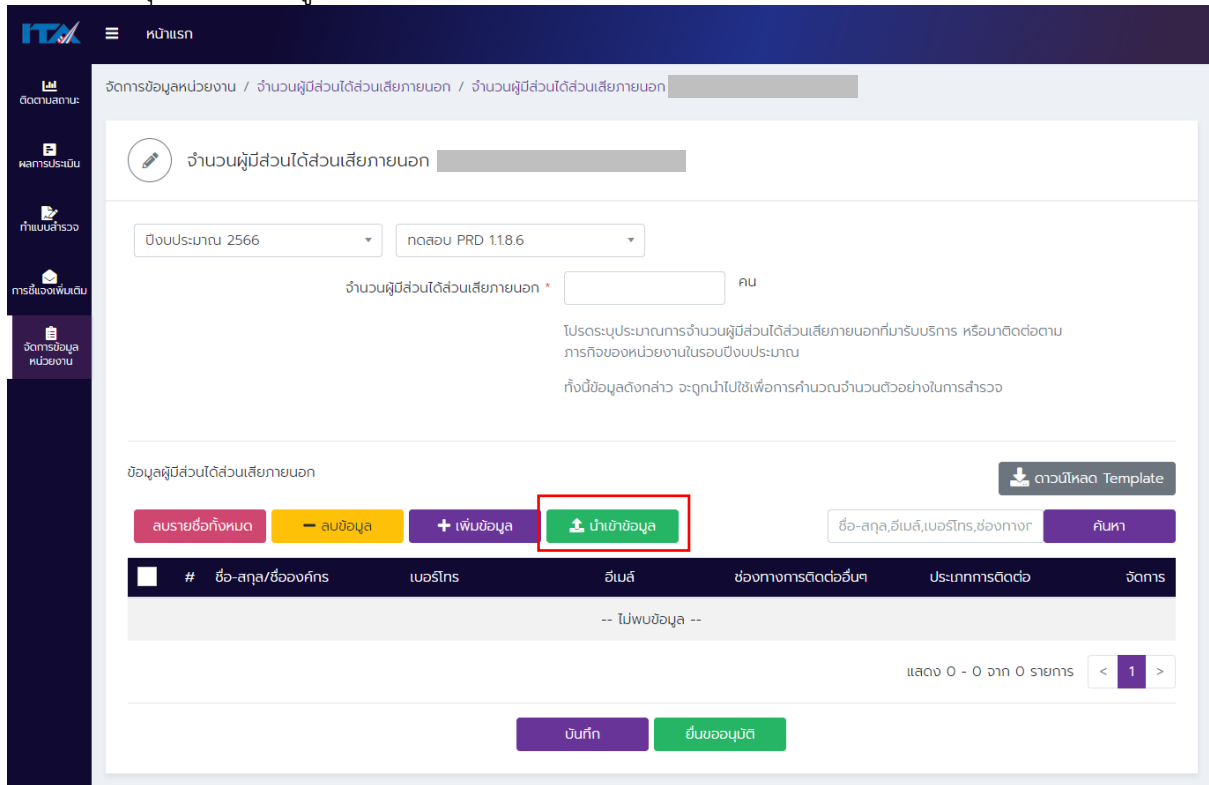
ITA หน้าแรก

ติดตามสถานะ

ผลการประเมิน

ทำแบบสำรวจ

การชี้แจงเพิ่มเติม

จัดการข้อมูล หน่วยงาน

จัดการข้อมูลหน่วยงาน / จำนวนผู้มีส่วนได้ส่วนเสียภายนอก / จำนวนผู้มีส่วนได้ส่วนเสียภายนอก

จำนวนผู้มีส่วนได้ส่วนเสียภายนอก

ปีงบประมาณ 2566

ทดสอบ PRD 1.1.8.6

จำนวนผู้มีส่วนได้ส่วนเสียภายนอก * คน

โปรดระบุประมาณการจำนวนผู้มีส่วนได้ส่วนเสียภายนอกที่มารับบริการ หรือมาติดต่อตามภารกิจของหน่วยงานในรอบปีงบประมาณ

ทั้งนี้ข้อมูลดังกล่าว จะถูกนำไปใช้เพื่อการคำนวณจำนวนตัวอย่างในการสำรวจ

ข้อมูลผู้มีส่วนได้ส่วนเสียภายนอก

ดาวน์โหลด Template

ลบรายชื่อทั้งหมด

ลบข้อมูล

เพิ่มข้อมูล

นำเข้าข้อมูล

ชื่อ-สกุล,อีเมล์,เบอร์โทร,ช่องทางก

ค้นหา

| # | ชื่อ-สกุล/ชื่อองค์กร | เบอร์โทร | อีเมล์ | ช่องทางการติดต่ออื่นๆ | ประเภทการติดต่อ | จัดการ |
|---|---|---|---|---|---|---|
| -- ไม่พบข้อมูล -- | | | | | | |

แสดง 0 - 0 จาก 0 รายการ < 1 >

บันทึก

ยื่นขออนุมัติ